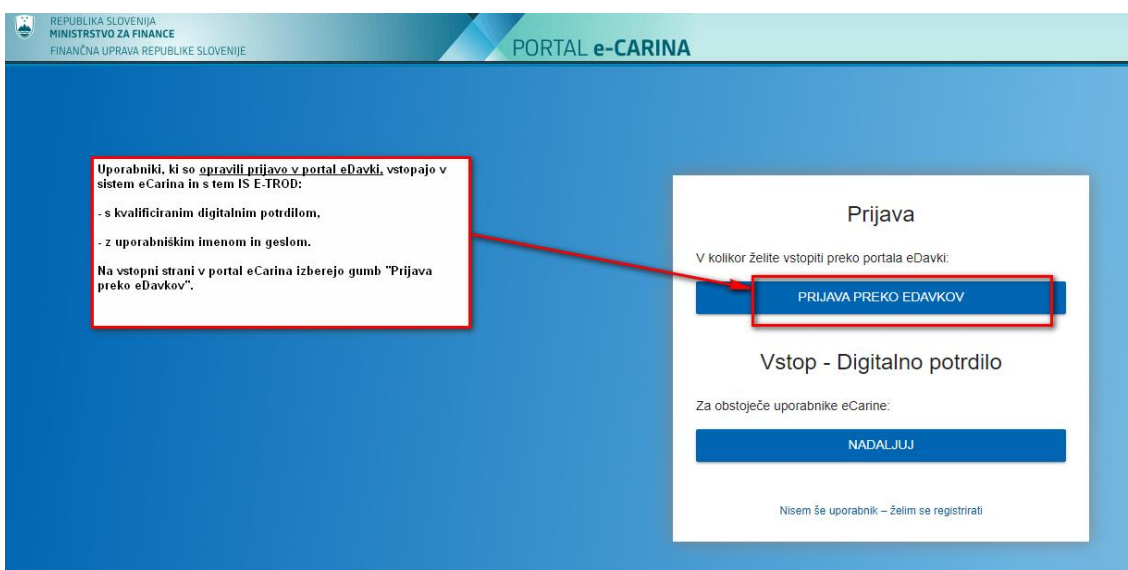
REPUBLIKA SLOVENIJA
MINISTRSTVO ZA FINANCE
FINANČNA UPRAVA REPUBLIKE SLOVENIJE

PORTAL e-CARINA

Uporabniki, ki so opravili prijavo v portal eDavki, vstopajo v sistem eCarina in s tem IS E-TROD:

- s kvalificiranim digitalnim potrdilom,

- z uporabniškim imenom in geslom.

Na vstopni strani v portal eCarina izberejo gumb "Prijava preko eDavkov".

Prijava

V kolikor želite vstopiti preko portala eDavki:

PRIJAVA PREKO EDAVKOV

Vstop - Digitalno potrdilo

Za obstoječe uporabnike eCarine:

NADALJUJ

Nisem še uporabnik – želim se registrirati